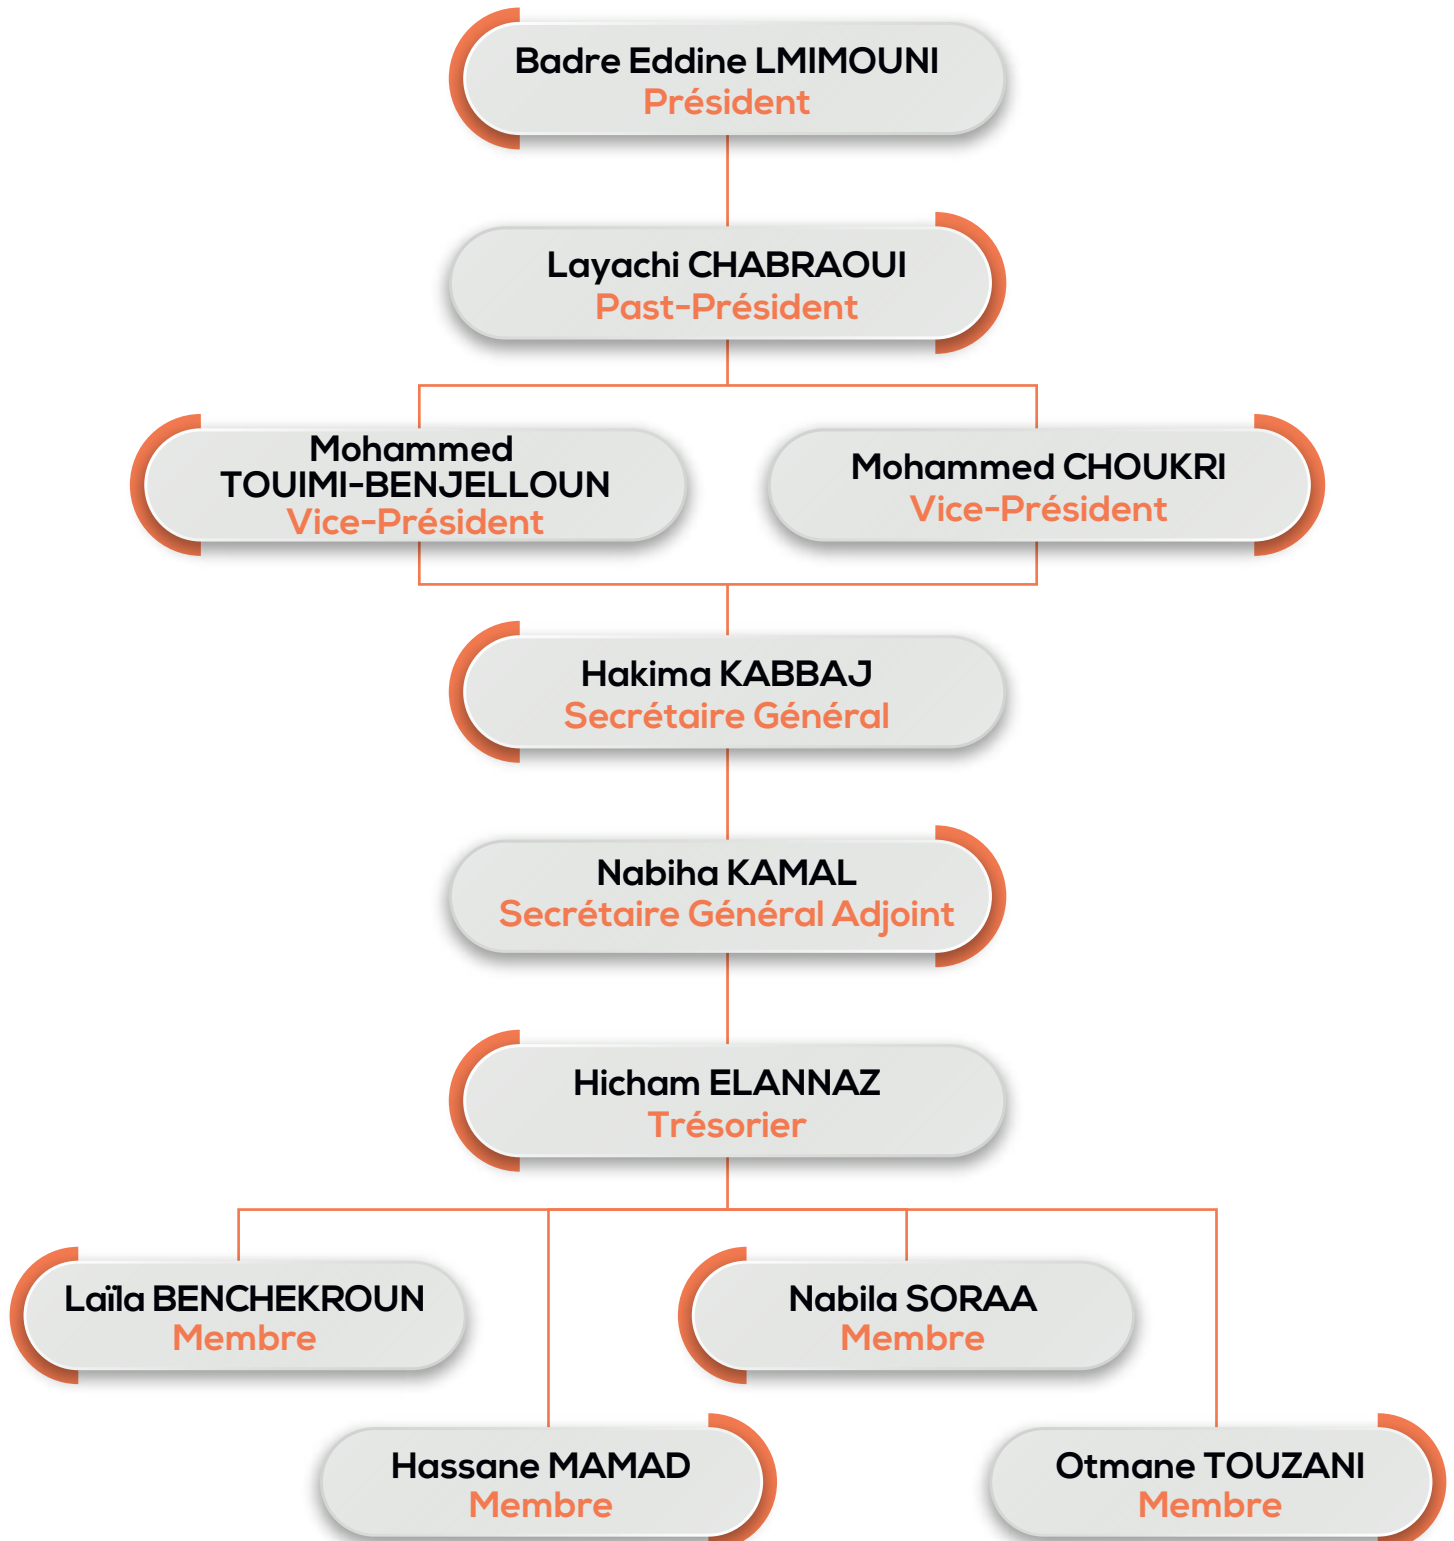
Badre Eddine LMIMOUNI
Président

Layachi CHABRAOUI
Past-Président

Mohammed TOUIMI-BENJELLOUN
Vice-Président

Mohammed CHOUKRI
Vice-Président

Hakima KABBAJ
Secrétaire Général

Nabiha KAMAL
Secrétaire Général Adjoint

Hicham ELANNAZ
Trésorier

Laïla BENCHEKROUN
Membre

Nabila SORAA
Membre

Hassane MAMAD
Membre

Otmane TOUZANI
Membre